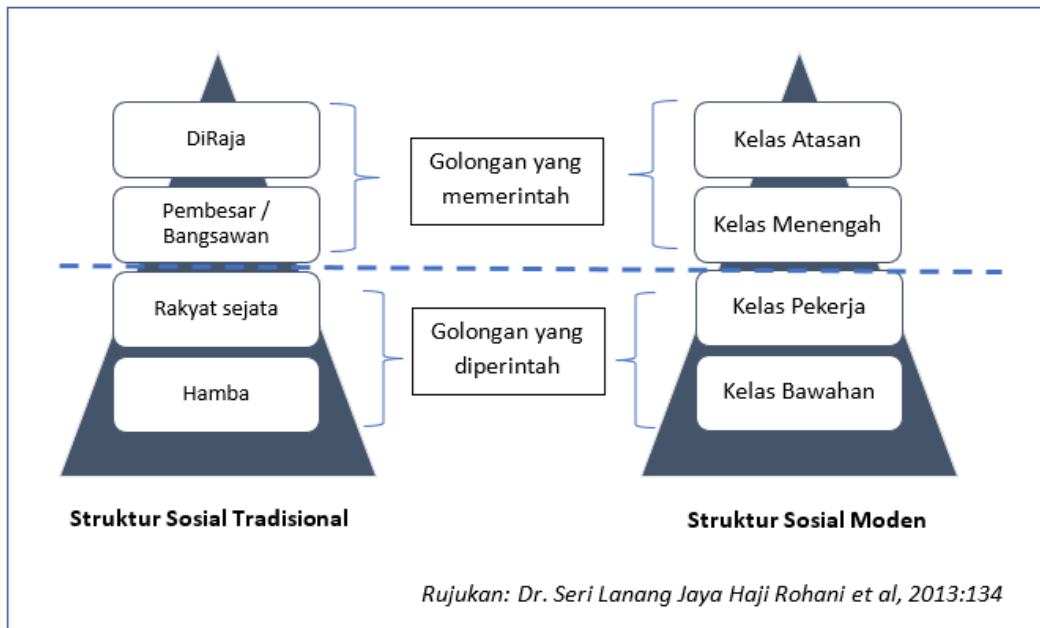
DiRaja

Pembesar / Bangsawan

Rakyat sejata

Hamba

Golongan yang memerintah

Golongan yang diperintah

Kelas Atasan

Kelas Menengah

Kelas Pekerja

Kelas Bawahan

**Struktur Sosial Tradisional**

**Struktur Sosial Moden**

*Rujukan: Dr. Seri Lanang Jaya Haji Rohani et al, 2013:134*